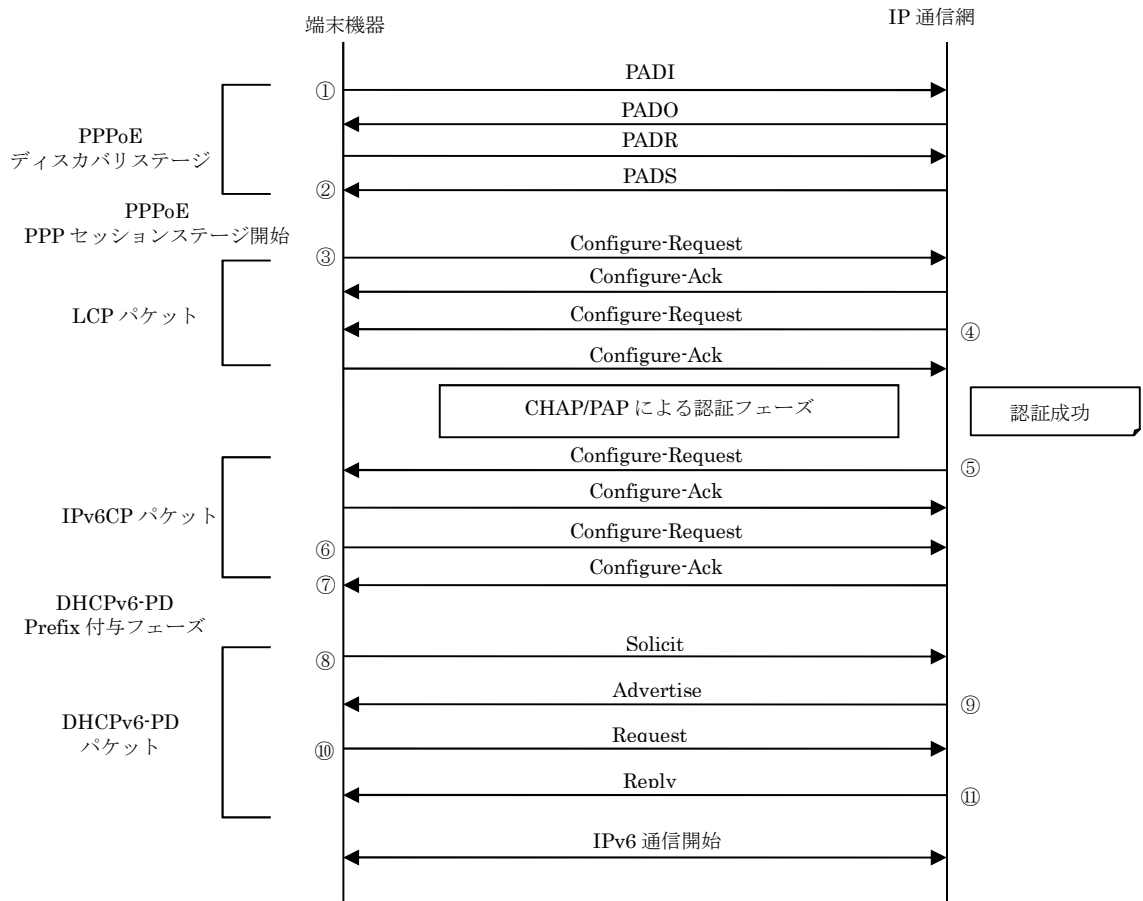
端末機器

IP 通信網

PPPoE
ディスカバリステージ

① PADI

PADO

PADR

② PADS

PPPoE
PPP セッションステージ開始

LCP パケット

③ Configure-Request

Configure-Ack

Configure-Request ④

Configure-Ack

CHAP/PAP による認証フェーズ

認証成功

IPv6CP パケット

Configure-Request ⑤

Configure-Ack

⑥ Configure-Request

⑦ Configure-Ack

DHCPv6-PD
Prefix 付与フェーズ

DHCPv6-PD
パケット

⑧ Solicit

Advertise ⑨

⑩ Request

Reply ⑪

IPv6 通信開始